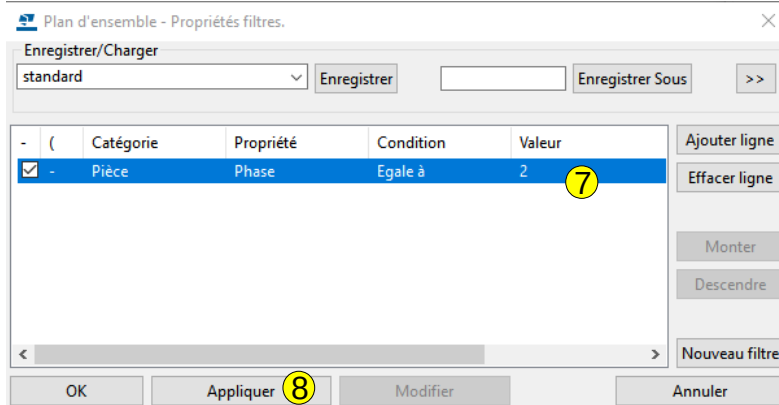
Plan d'ensemble - Propriétés filtres.

Enregistrer/Charger

standard

Enregistrer

Enregistrer Sous

>>

| - | ( | Catégorie | Propriété | Condition | Valeur |
|---|---|---|---|---|---|
| ☑ | - | Pièce | Phase | Egale à | 2 |

7

Ajouter ligne

Effacer ligne

Monter

Descendre

Nouveau filtre

OK

Appliquer

8

Modifier

Annuler